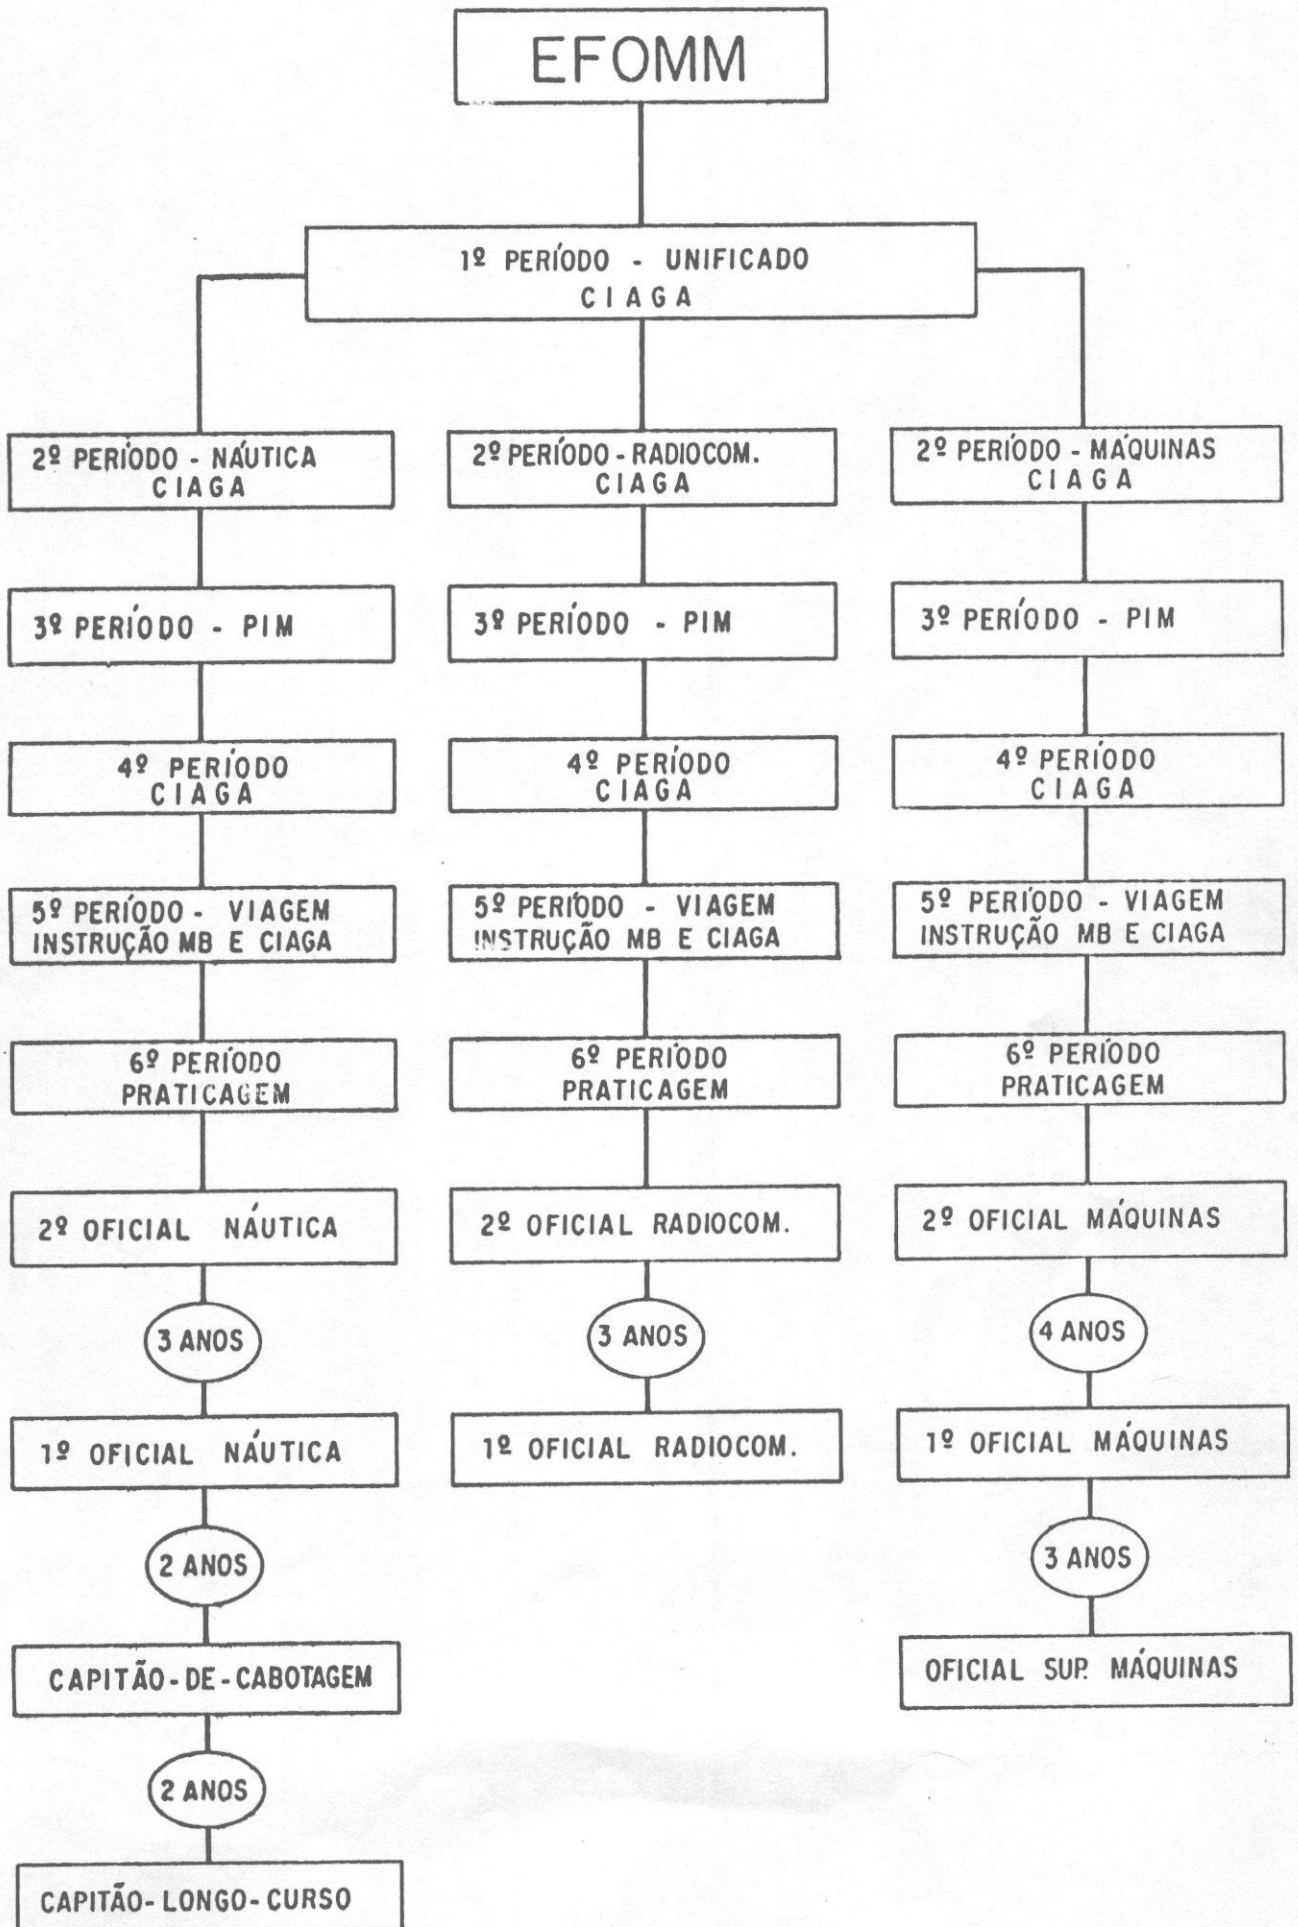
EFOMM

1º PERÍODO - UNIFICADO
CIAGA

2º PERÍODO - NÁUTICA
CIAGA

3º PERÍODO - PIM

4º PERÍODO
CIAGA

5º PERÍODO - VIAGEM
INSTRUÇÃO MB E CIAGA

6º PERÍODO
PRATICAGEM

2º OFICIAL NÁUTICA

3 ANOS

1º OFICIAL NÁUTICA

2 ANOS

CAPITÃO-DE-CABOTAGEM

2 ANOS

CAPITÃO-LONGO-CURSO

2º PERÍODO - RADIOCOM.
CIAGA

3º PERÍODO - PIM

4º PERÍODO
CIAGA

5º PERÍODO - VIAGEM
INSTRUÇÃO MB E CIAGA

6º PERÍODO
PRATICAGEM

2º OFICIAL RADIOCOM.

3 ANOS

1º OFICIAL RADIOCOM.

2º PERÍODO - MÁQUINAS
CIAGA

3º PERÍODO - PIM

4º PERÍODO
CIAGA

5º PERÍODO - VIAGEM
INSTRUÇÃO MB E CIAGA

6º PERÍODO
PRATICAGEM

2º OFICIAL MÁQUINAS

4 ANOS

1º OFICIAL MÁQUINAS

3 ANOS

OFICIAL SUP. MÁQUINAS